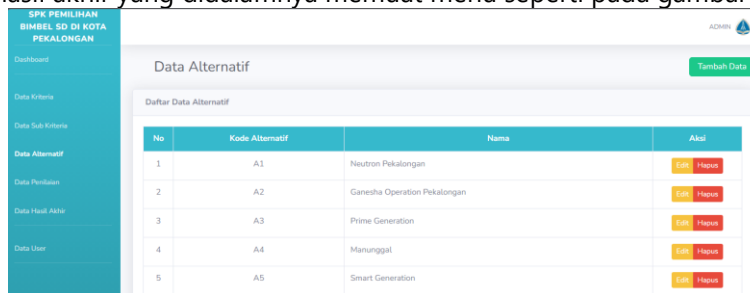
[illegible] yang didalamnya memuat menu seperti pada gambar

SPK PEMILIHAN BIMBEL SD DI KOTA PEKALONGAN

Dashboard

Data Kriteria

Data Sub Kriteria

Data Alternatif

Data Penilaian

Data Hasil Akhir

Data User

ADMIN

Data Alternatif

Tambah Data

Daftar Data Alternatif

| No | Kode Alternatif | Nama | Aksi |
|---|---|---|---|
| 1 | A1 | Neutron Pekalongan | Edit Hapus |
| 2 | A2 | Ganesha Operation Pekalongan | Edit Hapus |
| 3 | A3 | Prime Generation | Edit Hapus |
| 4 | A4 | Manunggal | Edit Hapus |
| 5 | A5 | Smart Generation | Edit Hapus |